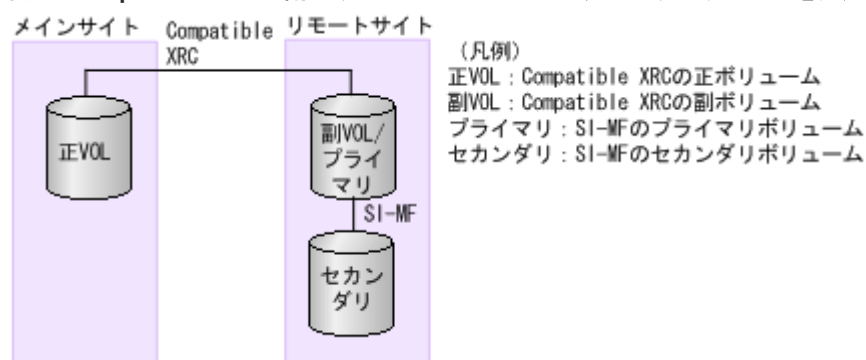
メインサイト

Compatible XRC

リモートサイト

正VOL

副VOL/プライマリ

SI-MF

セカンダリ

（凡例）
正VOL：Compatible XRCの正ボリューム
副VOL：Compatible XRCの副ボリューム
プライマリ：SI-MFのプライマリボリューム
セカンダリ：SI-MFのセカンダリボリューム